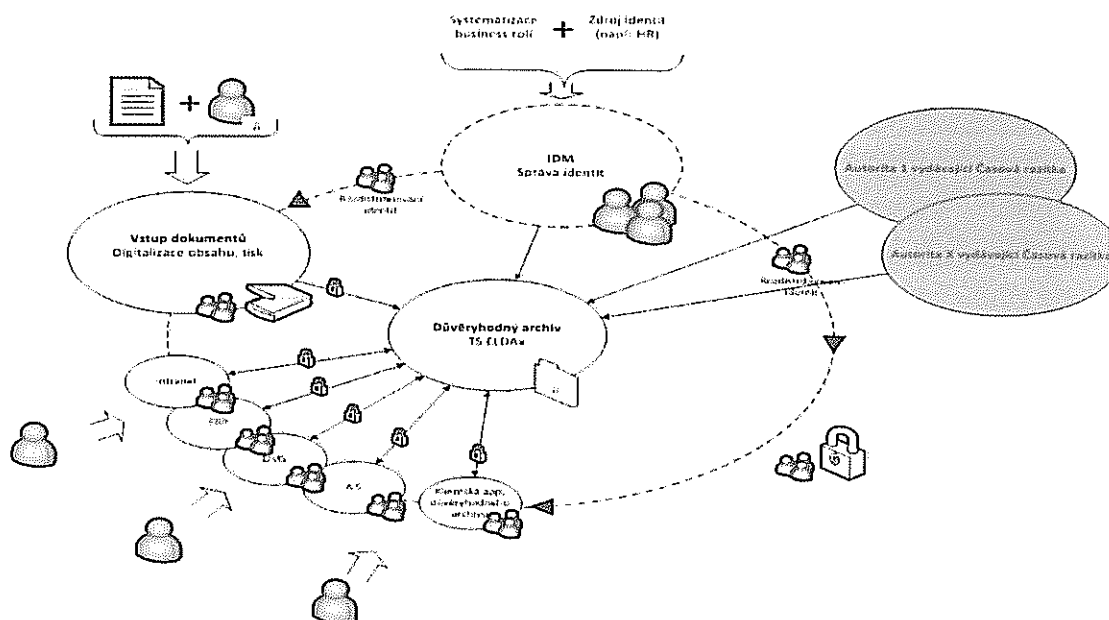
Systematizace business rolí + Zdroj identit (např. HR)

IDM
Správa identit

Rozšiřitelnost identit

Vstup dokumentů
Digitalizace obsahu, tisk

Autorita 1 vydávající časová razítka

Autorita X vydávající časová razítka

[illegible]

Důvěryhodný archiv
TS ELDAx

Intranet

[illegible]

DMS

AIS

Klientská apl. důvěryhodného archivu